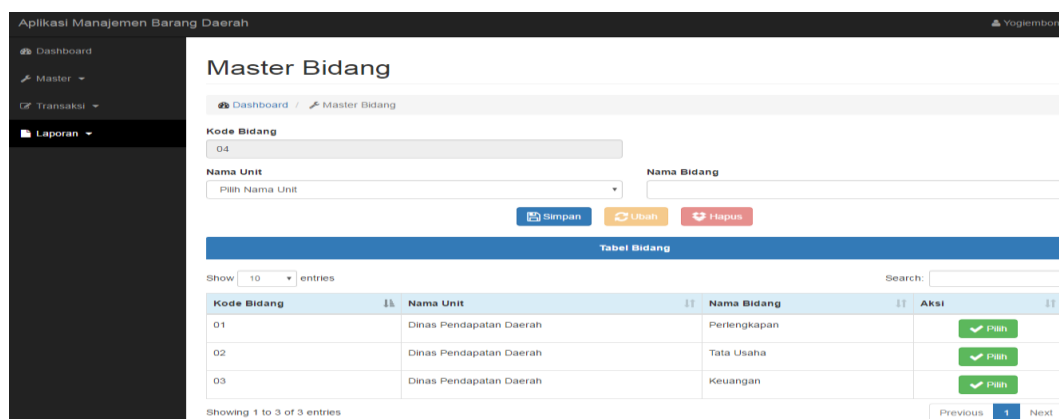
Aplikasi Manajemen Barang Daerah

Yogiembon

Dashboard

Master

Transaksi

Laporan

Master Bidang

Dashboard / Master Bidang

Kode Bidang

04

Nama Unit

Pilih Nama Unit

Nama Bidang

Simpan

Ubah

Hapus

Tabel Bidang

Show 10 entries

Search:

| Kode Bidang | Nama Unit | Nama Bidang | Aksi |
|---|---|---|---|
| 01 | Dinas Pendapatan Daerah | Perlengkapan | Pilih |
| 02 | Dinas Pendapatan Daerah | Tata Usaha | Pilih |
| 03 | Dinas Pendapatan Daerah | Keuangan | Pilih |

Showing 1 to 3 of 3 entries

Previous 1 Next